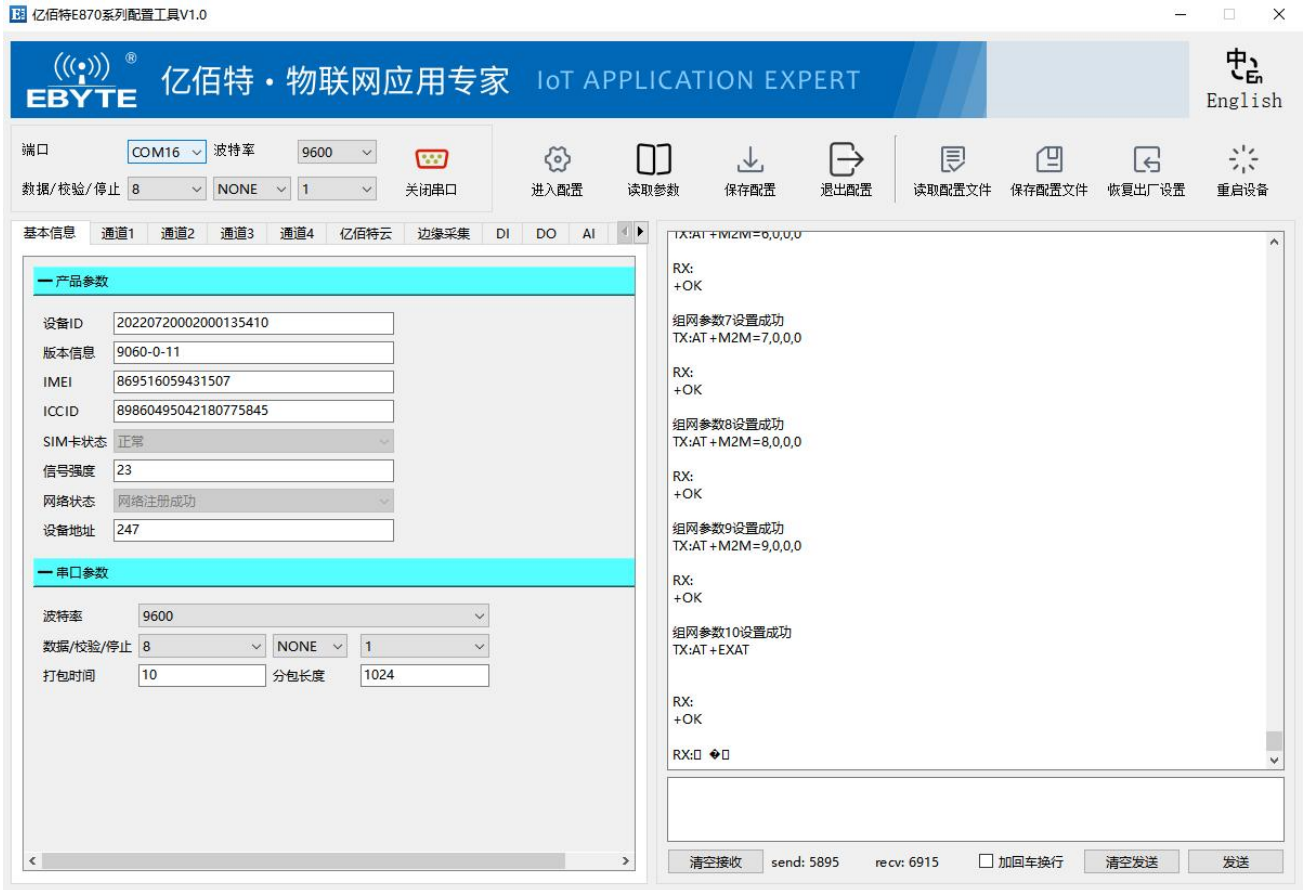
亿佰特E870系列配置工具V1.0

EBYTE 亿佰特 · 物联网应用专家 IoT APPLICATION EXPERT

中En English

端口 COM16 波特率 9600
数据/校验/停止 8 NONE 1 关闭串口

进入配置 读取参数 保存配置 退出配置 读取配置文件 保存配置文件 恢复出厂设置 重启设备

基本信息 通道1 通道2 通道3 通道4 亿佰特云 边缘采集 DI DO AI

产品参数

设备ID 20220720002000135410
版本信息 9060-0-11
IMEI 869516059431507
ICCID 89860495042180775845
SIM卡状态 正常
信号强度 23
网络状态 网络注册成功
设备地址 247

串口参数

波特率 9600
数据/校验/停止 8 NONE 1
打包时间 10 分包长度 1024

TX:AT+M2M=6,0,0,0

RX:
+OK

组网参数7设置成功
TX:AT+M2M=7,0,0,0

RX:
+OK

组网参数8设置成功
TX:AT+M2M=8,0,0,0

RX:
+OK

组网参数9设置成功
TX:AT+M2M=9,0,0,0

RX:
+OK

组网参数10设置成功
TX:AT+EXAT

RX:
+OK

RX:▯ �▯

清空接收 send: 5895 recv: 6915 加回车换行 清空发送 发送